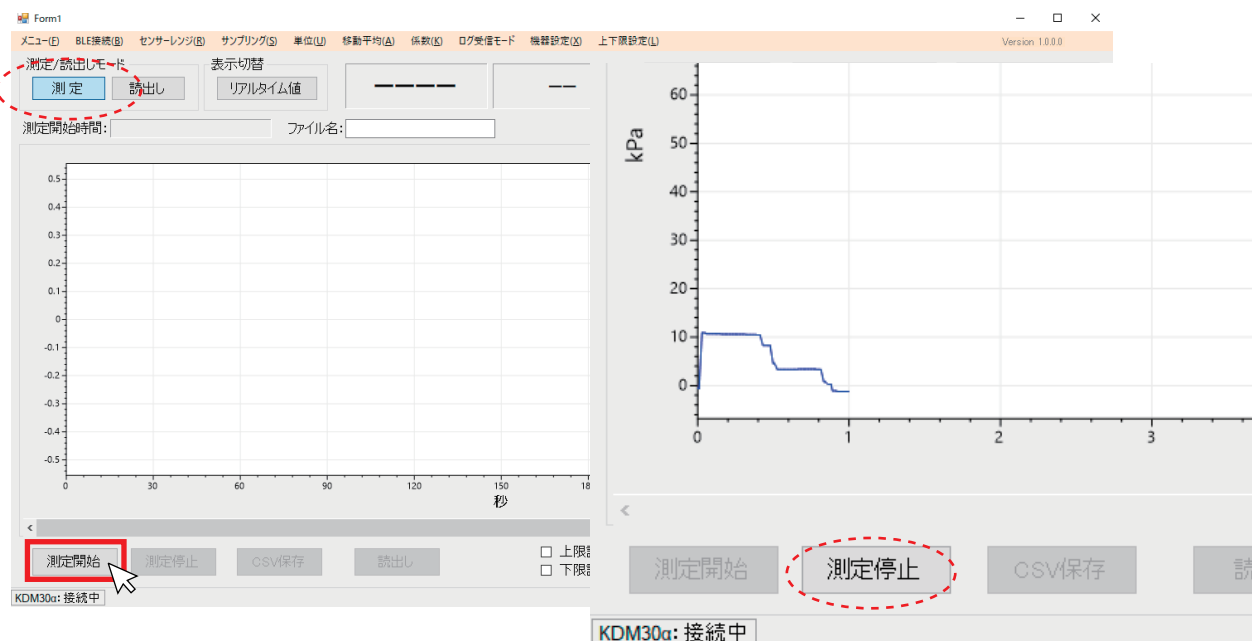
Form1

メニュー(F) BLE接続(B) センサーレンジ(R) サンプリング(S) 単位(U) 移動平均(A) 係数(K) ログ受信モード 機器設定(X) 上下限設定(L) Version 1.0.0.0

測定/読出しモード
測 定 読出し
表示切替
リアルタイム値
ーーーー
ーー
測定開始時間:
ファイル名:

0.5
0.4
0.3
0.2
0.1
0
-0.1
-0.2
-0.3
-0.4
-0.5
0 30 60 90 120 150 18
秒

測定開始 測定停止 CSV保存 読出し
上限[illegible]
下限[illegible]
KDM30α: 接続中

kPa
60
50
40
30
20
10
0
0 1 2 3

測定開始 測定停止 CSV保存 読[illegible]
KDM30α: 接続中